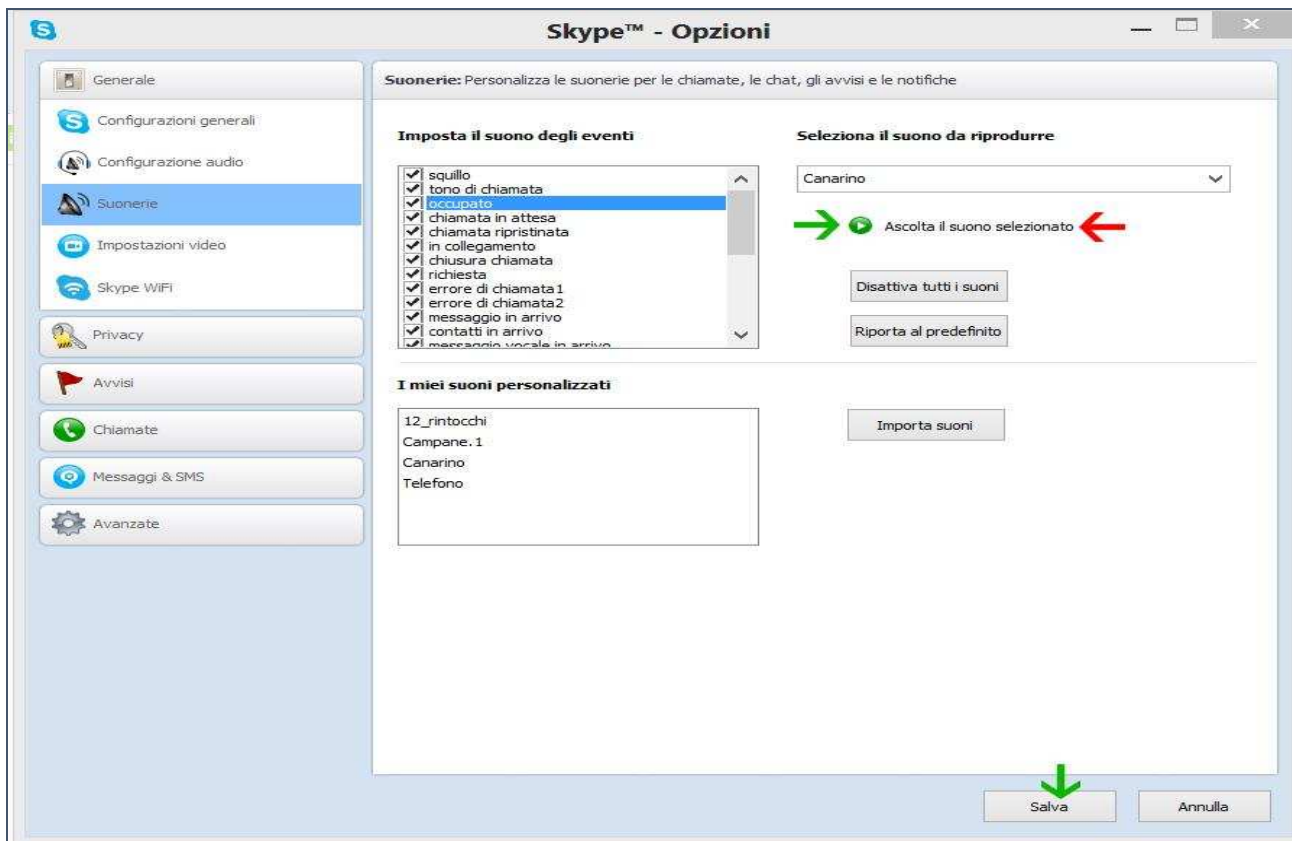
Skype™ - Opzioni

Generale
Configurazioni generali
Configurazione audio
Suonerie
Impostazioni video
Skype WiFi
Privacy
Avvisi
Chiamate
Messaggi & SMS
Avanzate

Suonerie: Personalizza le suonerie per le chiamate, le chat, gli avvisi e le notifiche

Imposta il suono degli eventi

squillo
tono di chiamata
occupato
chiamata in attesa
chiamata ripristinata
in collegamento
chiusura chiamata
richiesta
errore di chiamata1
errore di chiamata2
messaggio in arrivo
contatti in arrivo
messaggio vocale in arrivo

Seleziona il suono da riprodurre

Canarino

Ascolta il suono selezionato

Disattiva tutti i suoni

Riporta al predefinito

I miei suoni personalizzati

12_rintocchi
Campane.1
Canarino
Telefono

Importa suoni

Salva

Annulla